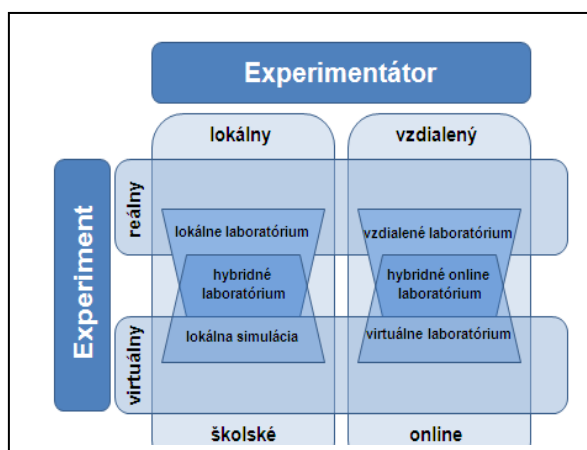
Experimentátor

lokálny

vzdialený

Experiment

reálny

virtuálny

lokálne laboratórium

hybridné laboratórium

lokálna simulácia

vzdialené laboratórium

hybridné online laboratórium

virtuálne laboratórium

školské

online